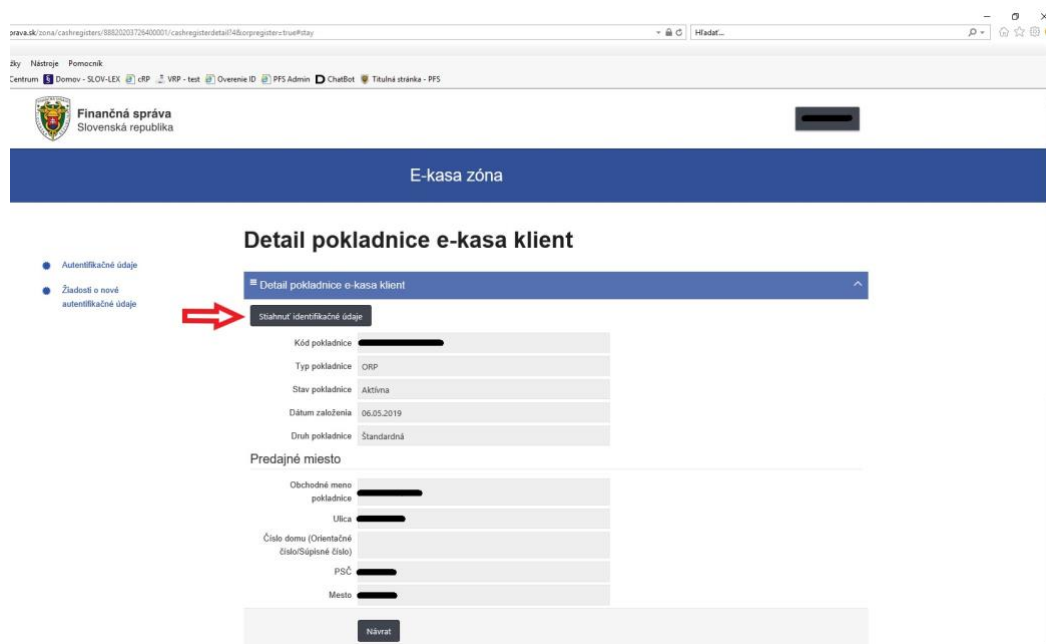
prava.sk/zona/cashregisters/88820203726400001/cashregisterdetail?4&orpregister=true#stay

Hľadať...

žky Nástroje Pomocník

Centrum Domov - SLOV-LEX cRP VRP - test Overenie ID PFS Admin ChatBot Titulná stránka - PFS

Finančná správa
Slovenská republika

E-kasa zóna

Autentifikačné údaje

Žiadosti o nové autentifikačné údaje

Detail pokladnice e-kasa klient

Detail pokladnice e-kasa klient

Stiahnuť identifikačné údaje

| | |
|---|---|
| Kód pokladnice | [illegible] |
| Typ pokladnice | ORP |
| Stav pokladnice | Aktívna |
| Dátum založenia | 06.05.2019 |
| Druh pokladnice | Štandardná |

Predajné miesto

| | |
|---|---|
| Obchodné meno pokladnice | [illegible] |
| Ulica | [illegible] |
| Číslo domu (Orientačné číslo/Súpisné číslo) | |
| PSČ | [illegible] |
| Mesto | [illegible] |

Návrat